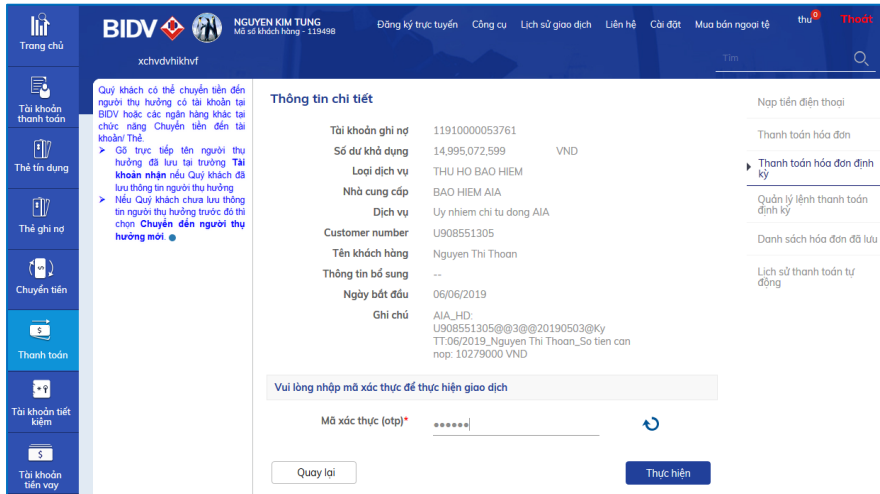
Trang chủ

Tài khoản thanh toán

Thẻ tín dụng

Thẻ ghi nợ

Chuyển tiền

Thanh toán

Tài khoản tiết kiệm

Tài khoản tiền vay

BIDV

NGUYEN KIM TUNG
Mã số khách hàng - 119498

xchvdvhikhvf

Đăng ký trực tuyến Công cụ Lịch sử giao dịch Liên hệ Cài đặt Mua bán ngoại tệ

thư 0 Thoát

Tìm

Quý khách có thể chuyển tiền đến người thụ hưởng có tài khoản tại BIDV hoặc các ngân hàng khác tại chức năng Chuyển tiền đến tài khoản/ Thẻ.
➤ Gõ trực tiếp tên người thụ hưởng đã lưu tại trường Tài khoản nhận nếu Quý khách đã lưu thông tin người thụ hưởng
➤ Nếu Quý khách chưa lưu thông tin người thụ hưởng trước đó thì chọn Chuyển đến người thụ hưởng mới.

Thông tin chi tiết

| | |
|---|---|
| Tài khoản ghi nợ | 11910000053761 |
| Số dư khả dụng | 14,995,072,599 VND |
| Loại dịch vụ | THU HO BAO HIEM |
| Nhà cung cấp | BAO HIEM AIA |
| Dịch vụ | Uy nhiem chi tu dong AIA |
| Customer number | U908551305 |
| Tên khách hàng | Nguyen Thi Thoan |
| Thông tin bổ sung | -- |
| Ngày bắt đầu | 06/06/2019 |
| Ghi chú | AIA_HD: U908551305@@3@@20190503@Ky TT:06/2019_Nguyen Thi Thoan_So tien can nop: 10279000 VND |

Vui lòng nhập mã xác thực để thực hiện giao dịch

Mã xác thực (otp)* ••••••

Quay lại

Thực hiện

Nạp tiền điện thoại

Thanh toán hóa đơn

Thanh toán hóa đơn định kỳ

Quản lý lệnh thanh toán định kỳ

Danh sách hóa đơn đã lưu

Lịch sử thanh toán tự động